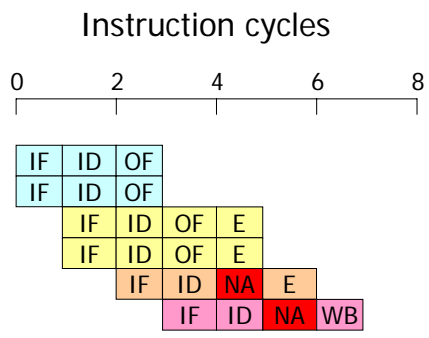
Instruction cycles

0 2 4 6 8

| IF | ID | OF |
|---|---|---|
| IF | ID | OF |

| IF | ID | OF | E |
|---|---|---|---|
| IF | ID | OF | E |

| IF | ID | NA | E |
|---|---|---|---|
| IF | ID | NA | WB |